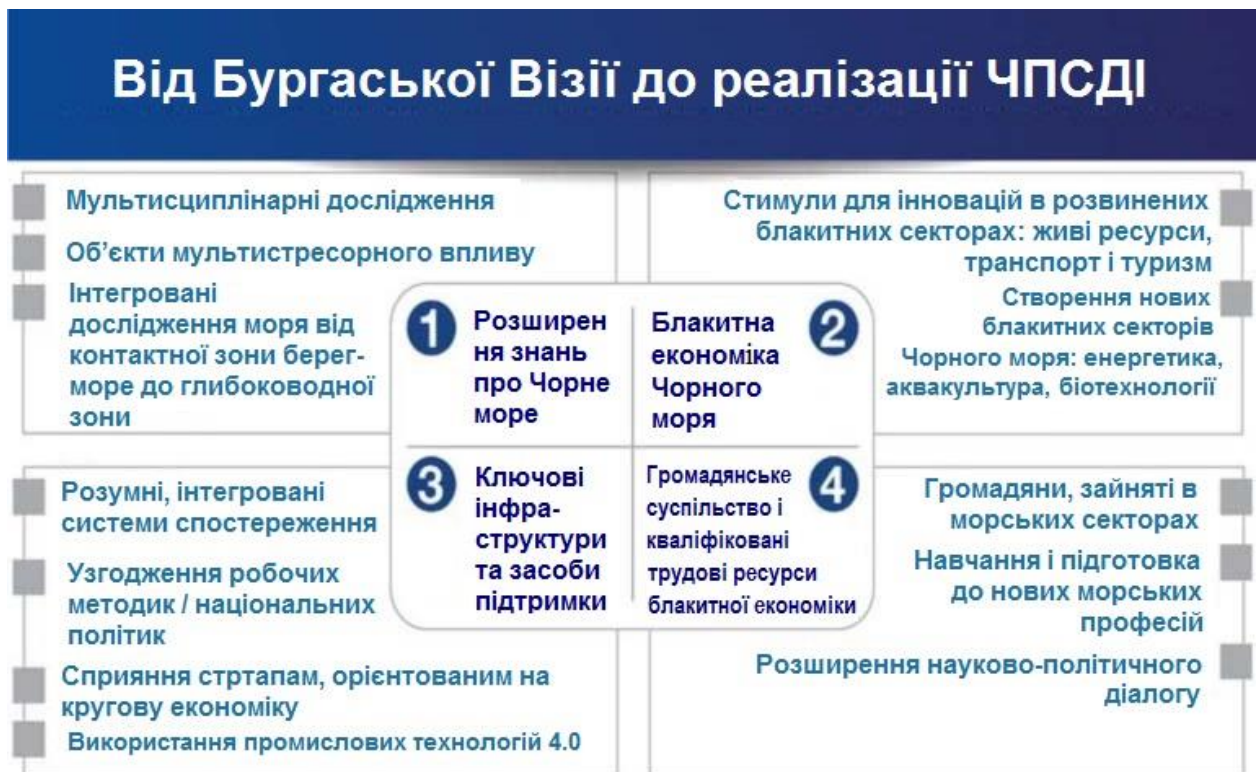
Від Бургаської Візії до реалізації ЧПСДІ

Мультисциплінарні дослідження

Об'єкти мультистресорного впливу

Інтегровані дослідження моря від контактної зони берег-море до глибоководної зони

Стимули для інновацій в розвинених блакитних секторах: живі ресурси, транспорт і туризм

Створення нових блакитних секторів Чорного моря: енергетика, аквакультура, біотехнології

1 Розширен ня знань про Чорне море

Блакитна економіка Чорного моря 2

3 Ключові інфра-структури та засоби підтримки

Громадянське суспільство і кваліфіковані трудові ресурси блакитної економіки 4

Розумні, інтегровані системи спостереження

Узгодження робочих методик / національних політик

Сприяння стртапам, орієнтованим на кругову економіку

Використання промислових технологій 4.0

Громадяни, зайняті в морських секторах

Навчання і підготовка до нових морських професій

Розширення науково-політичного діалогу